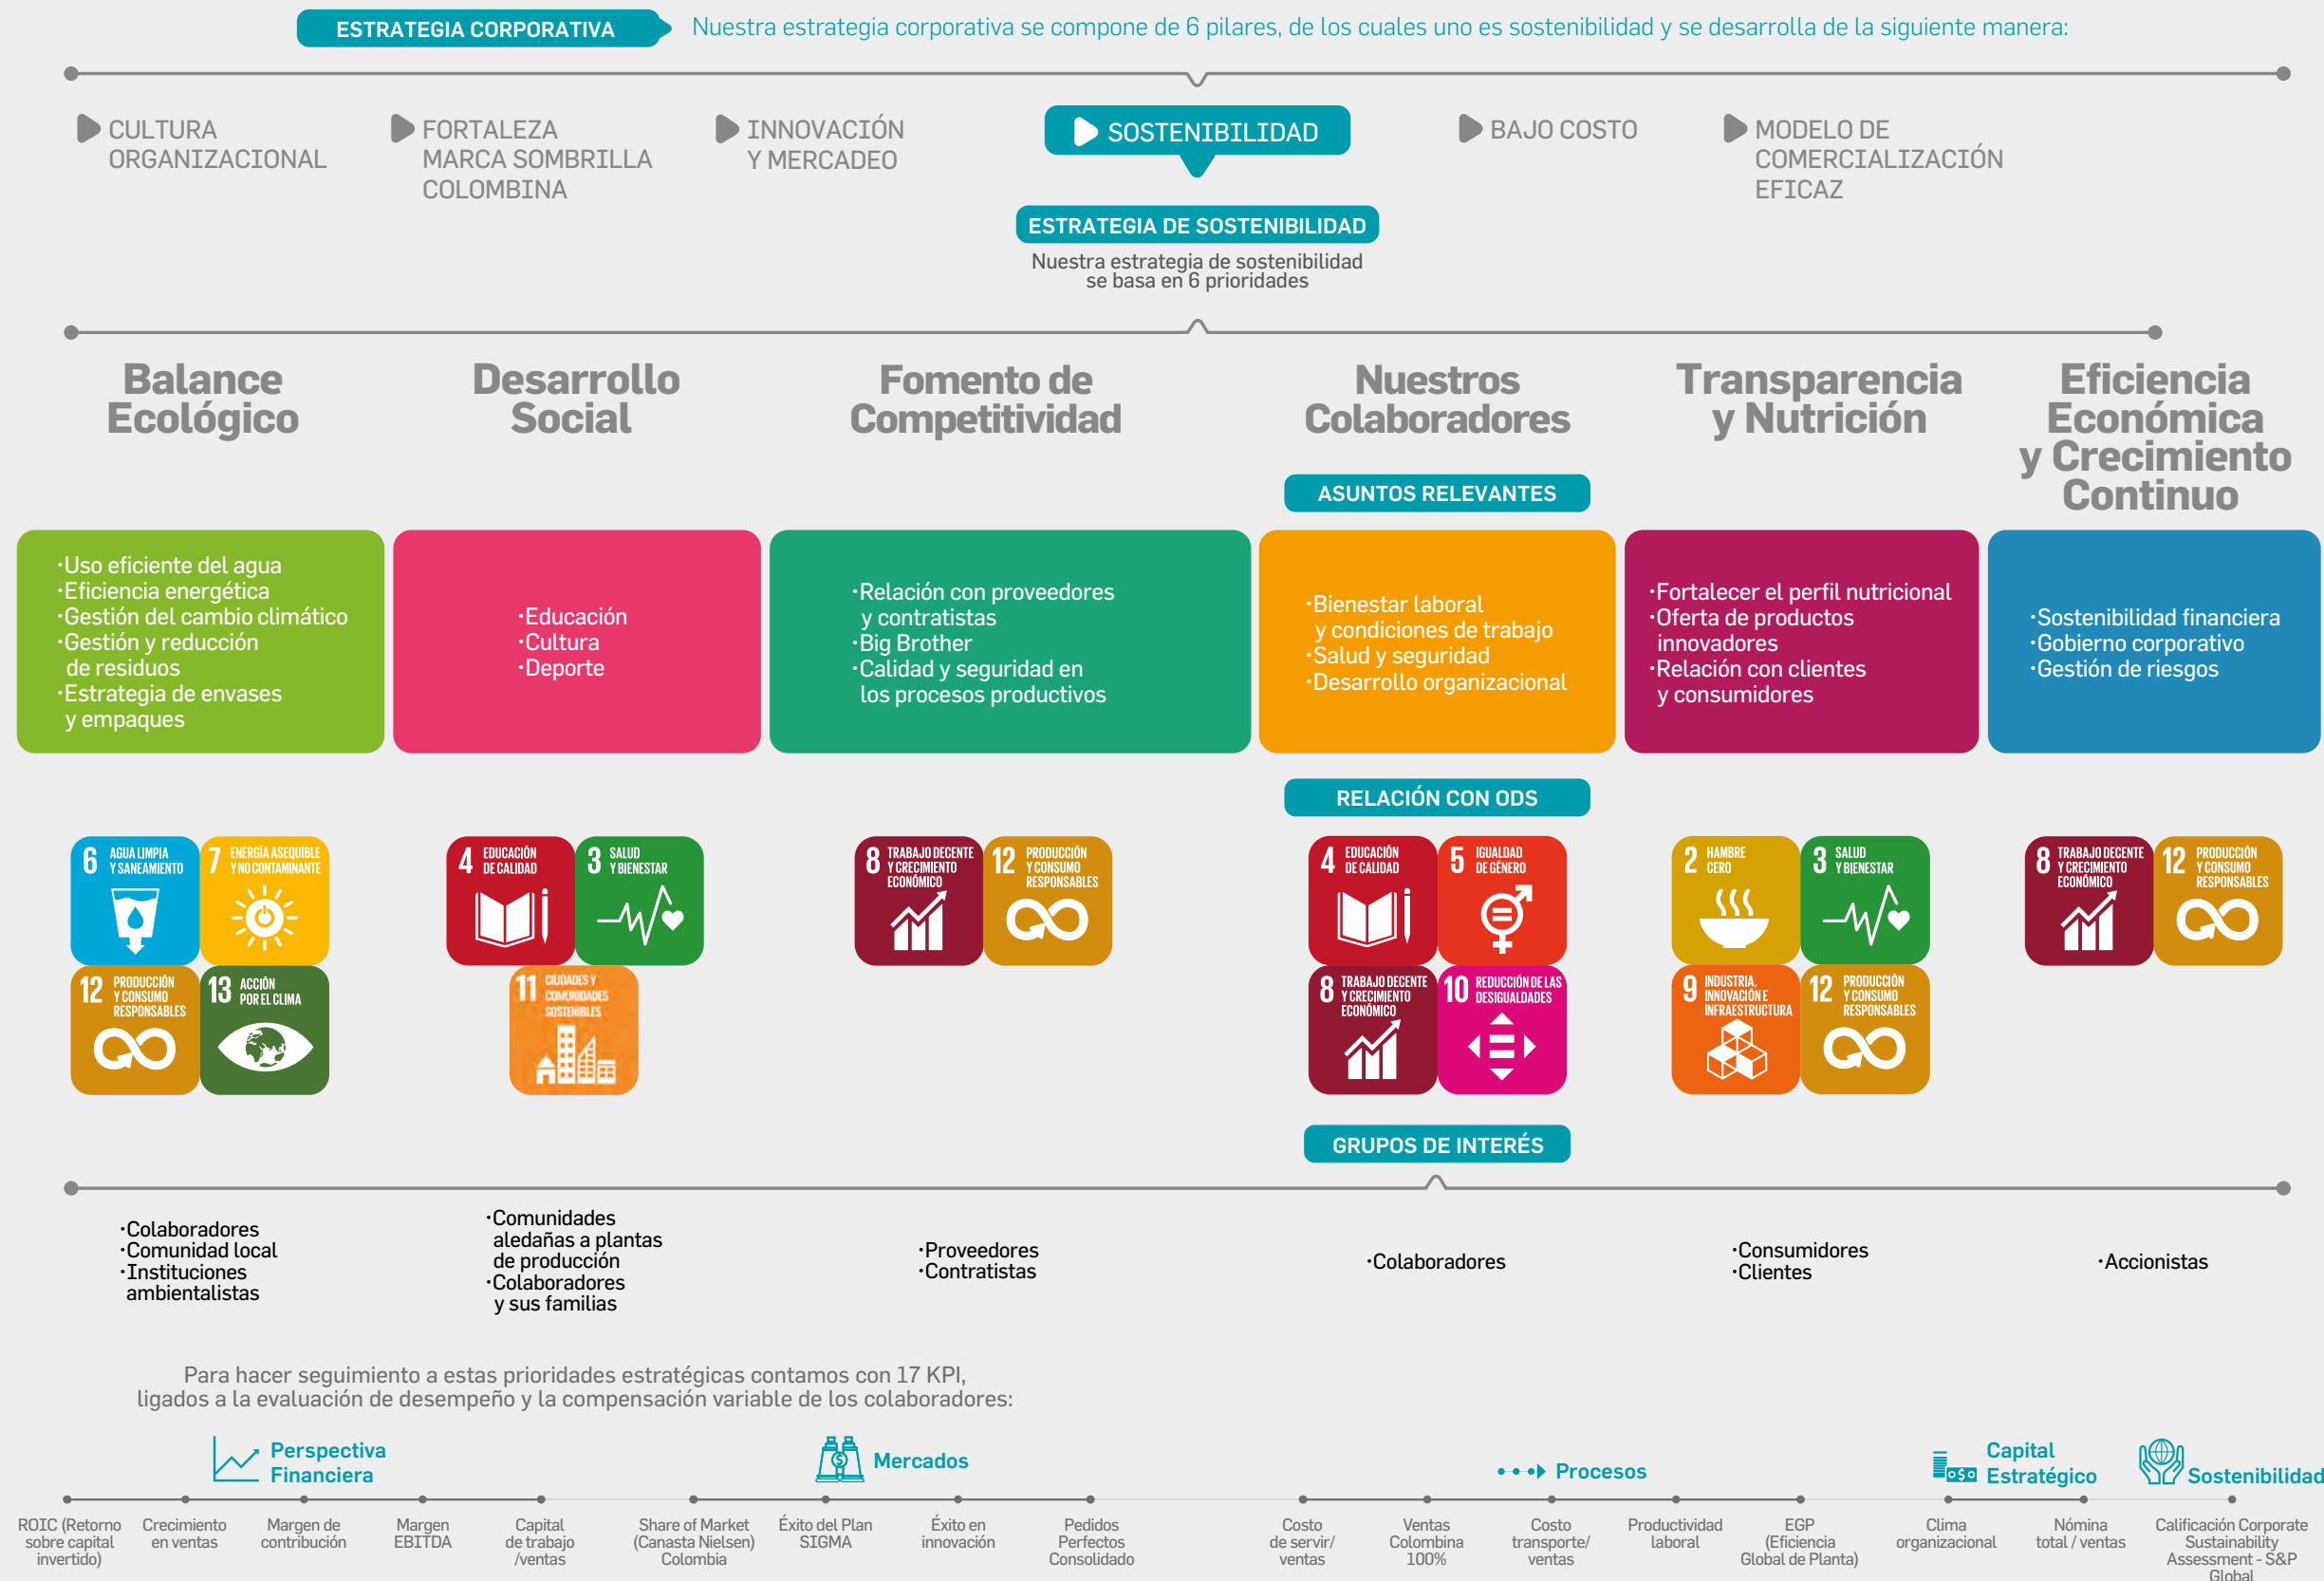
ESTRATEGIA CORPORATIVA

Nuestra estrategia corporativa se compone de 6 pilares, de los cuales uno es sostenibilidad y se desarrolla de la siguiente manera:

CULTURA ORGANIZACIONAL

FORTALEZA MARCA SOMBRILLA COLOMBINA

INNOVACIÓN Y MERCADEO

SOSTENIBILIDAD

BAJO COSTO

MODELO DE COMERCIALIZACIÓN EFICAZ

ESTRATEGIA DE SOSTENIBILIDAD

Nuestra estrategia de sostenibilidad se basa en 6 prioridades

Balance Ecológico

Desarrollo Social

Fomento de Competitividad

Nuestros Colaboradores

Transparencia y Nutrición

Eficiencia Económica y Crecimiento Continuo

ASUNTOS RELEVANTES

·Uso eficiente del agua
·Eficiencia energética
·Gestión del cambio climático
·Gestión y reducción de residuos
·Estrategia de envases y empaques

·Educación
·Cultura
·Deporte

·Relación con proveedores y contratistas
·Big Brother
·Calidad y seguridad en los procesos productivos

·Bienestar laboral y condiciones de trabajo
·Salud y seguridad
·Desarrollo organizacional

·Fortalecer el perfil nutricional
·Oferta de productos innovadores
·Relación con clientes y consumidores

·Sostenibilidad financiera
·Gobierno corporativo
·Gestión de riesgos

RELACIÓN CON ODS

6 AGUA LIMPIA Y SANEAMIENTO
7 ENERGÍA ASEQUIBLE Y NO CONTAMINANTE
12 PRODUCCIÓN Y CONSUMO RESPONSABLES
13 ACCIÓN POR EL CLIMA

4 EDUCACIÓN DE CALIDAD
3 SALUD Y BIENESTAR
11 CIUDADES Y COMUNIDADES SOSTENIBLES

8 TRABAJO DECENTE Y CRECIMIENTO ECONÓMICO
12 PRODUCCIÓN Y CONSUMO RESPONSABLES

4 EDUCACIÓN DE CALIDAD
5 IGUALDAD DE GÉNERO
8 TRABAJO DECENTE Y CRECIMIENTO ECONÓMICO
10 REDUCCIÓN DE LAS DESIGUALDADES

2 HAMBRE CERO
3 SALUD Y BIENESTAR
9 INDUSTRIA, INNOVACIÓN E INFRAESTRUCTURA
12 PRODUCCIÓN Y CONSUMO RESPONSABLES

8 TRABAJO DECENTE Y CRECIMIENTO ECONÓMICO
12 PRODUCCIÓN Y CONSUMO RESPONSABLES

GRUPOS DE INTERÉS

·Colaboradores
·Comunidad local
·Instituciones ambientalistas

·Comunidades aledañas a plantas de producción
·Colaboradores y sus familias

·Proveedores
·Contratistas

·Colaboradores

·Consumidores
·Clientes

·Accionistas

Para hacer seguimiento a estas prioridades estratégicas contamos con 17 KPI, ligados a la evaluación de desempeño y la compensación variable de los colaboradores:

Perspectiva Financiera

Mercados

Procesos

Capital Estratégico

Sostenibilidad

ROIC (Retorno sobre capital invertido)

Crecimiento en ventas

Margen de contribución

Margen EBITDA

Capital de trabajo /ventas

Share of Market (Canasta Nielsen) Colombia

Éxito del Plan SIGMA

Éxito en innovación

Pedidos Perfectos Consolidado

Costo de servir/ ventas

Ventas Colombina 100%

Costo transporte/ ventas

Productividad laboral

EGP (Eficiencia Global de Planta)

Clima organizacional

Nómina total / ventas

Calificación Corporate Sustainability Assessment - S&P Global